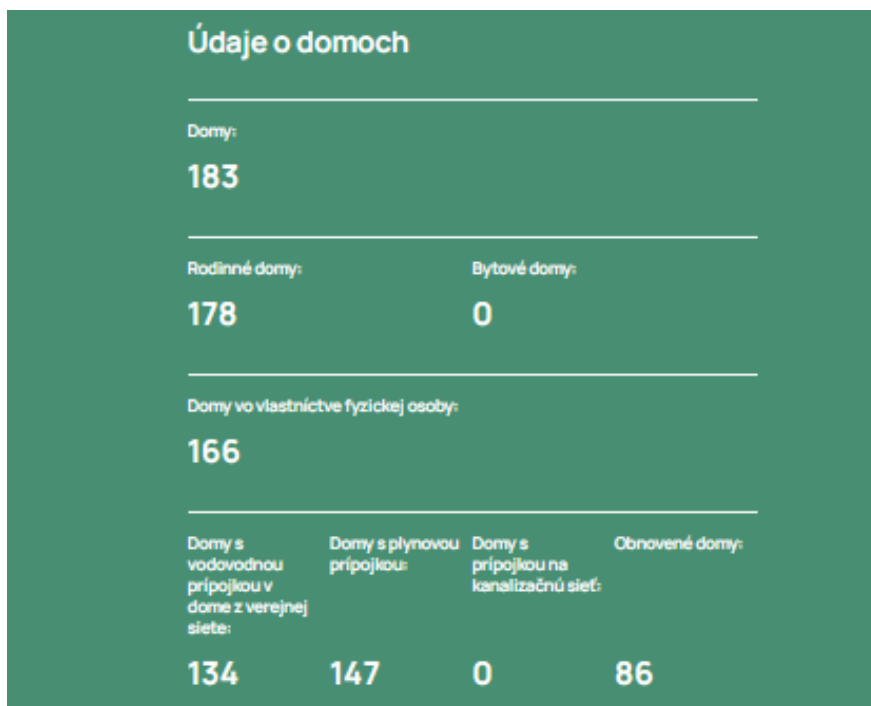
Údaje o domoch

Domy:

183

Rodinné domy:

178

Bytové domy:

0

Domy vo vlastníctve fyzickej osoby:

166

Domy s vodovodnou prípojkou v dome z verejnej siete:

134

Domy s plynovou prípojkou:

147

Domy s prípojkou na kanalizačnú sieť:

0

Obnovené domy:

86